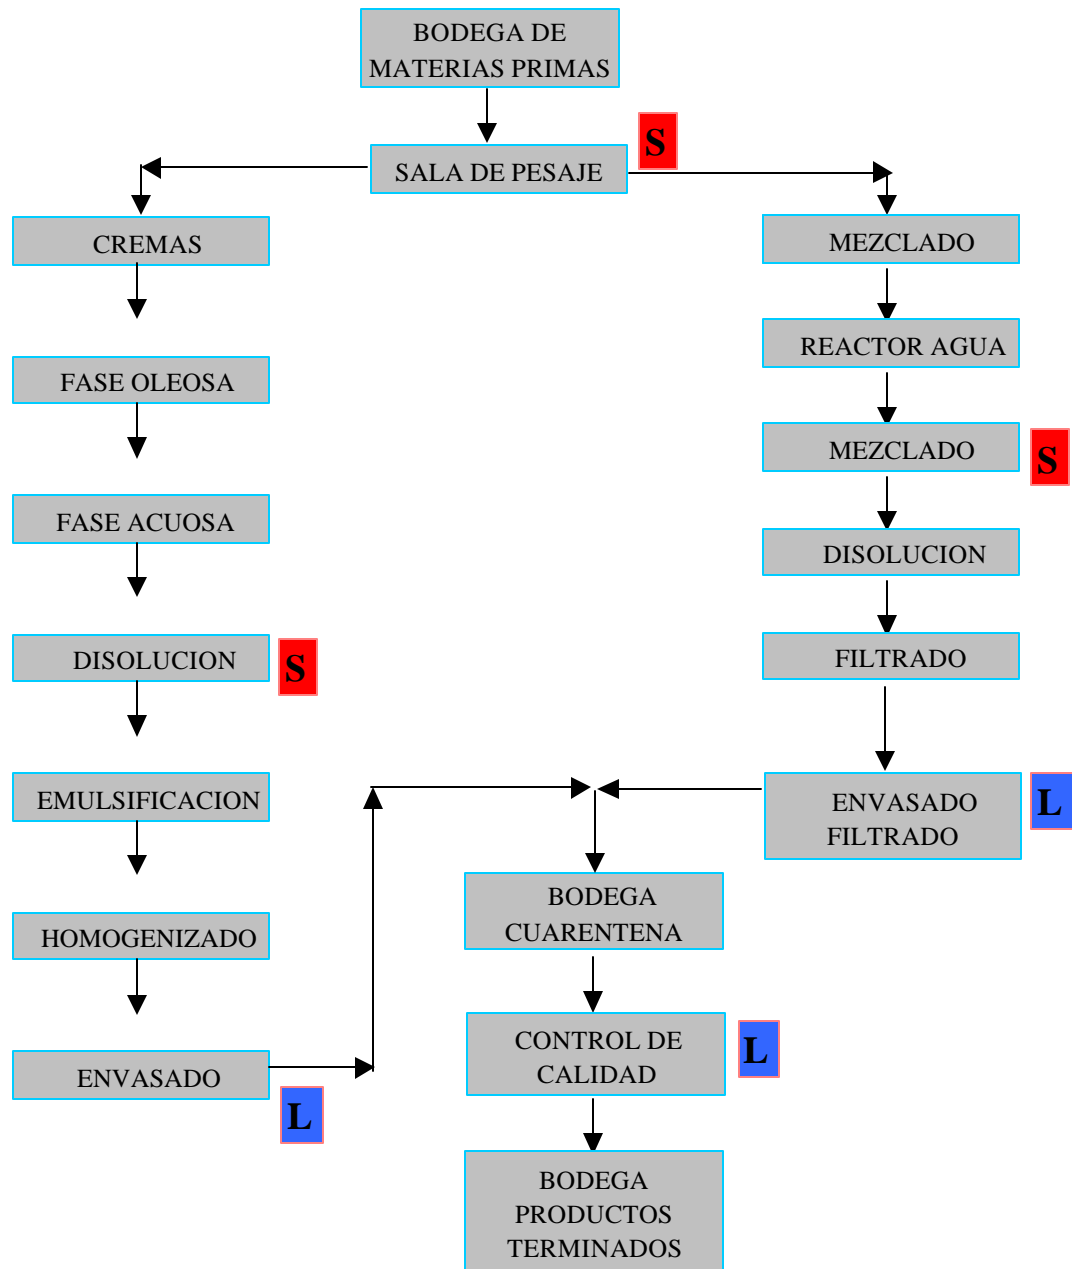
BODEGA DE MATERIAS PRIMAS

SALA DE PESAJE

S

CREMAS

FASE OLEOSA

FASE ACUOSA

DISOLUCION

S

EMULSIFICACION

HOMOGENIZADO

ENVASADO

L

MEZCLADO

REACTOR AGUA

MEZCLADO

S

DISOLUCION

FILTRADO

ENVASADO FILTRADO

L

BODEGA CUARENTENA

CONTROL DE CALIDAD

L

BODEGA PRODUCTOS TERMINADOS